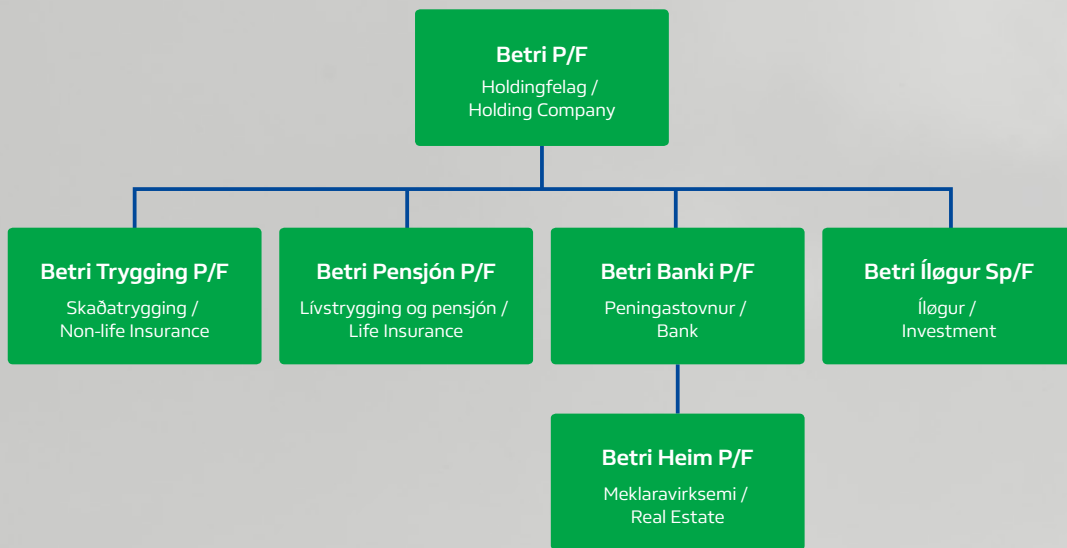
Betri P/F
Holdingfelag / Holding Company

Betri Trygging P/F
Skaðatrygging / Non-life Insurance

Betri Pensjón P/F
Lívstrygging og pensjón / Life Insurance

Betri Banki P/F
Peningastovnur / Bank

Betri Íløgur Sp/F
Íløgur / Investment

Betri Heim P/F
Meklaravirksemi / Real Estate